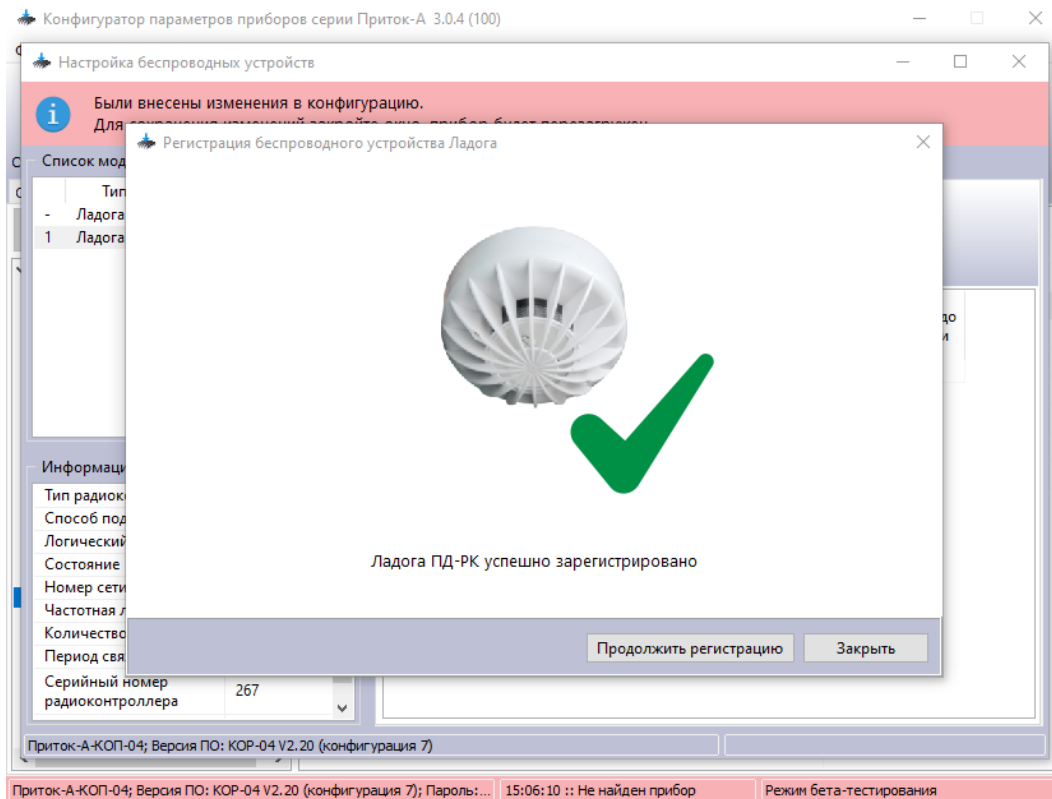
Конфигуратор параметров приборов серии Приток-А 3.0.4 (100)

Настройка беспроводных устройств

Были внесены изменения в конфигурацию.
Для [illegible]

Список мод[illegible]

Тип
- Ладога
1 Ладога

Регистрация беспроводного устройства Ладога

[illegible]до
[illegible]и

Информац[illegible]
Тип радиок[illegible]
Способ под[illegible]
Логический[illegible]
Состояние
Номер сети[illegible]
Частотная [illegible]
Количество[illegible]
Период свя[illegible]
Серийный номер радиоконтроллера 267

Ладога ПД-РК успешно зарегистрировано

Продолжить регистрацию
Закрыть

Приток-А-КОП-04; Версия ПО: КОР-04 V2.20 (конфигурация 7)

Приток-А-КОП-04; Версия ПО: КОР-04 V2.20 (конфигурация 7); Пароль:...
15:06:10 :: Не найден прибор
Режим бета-тестирования